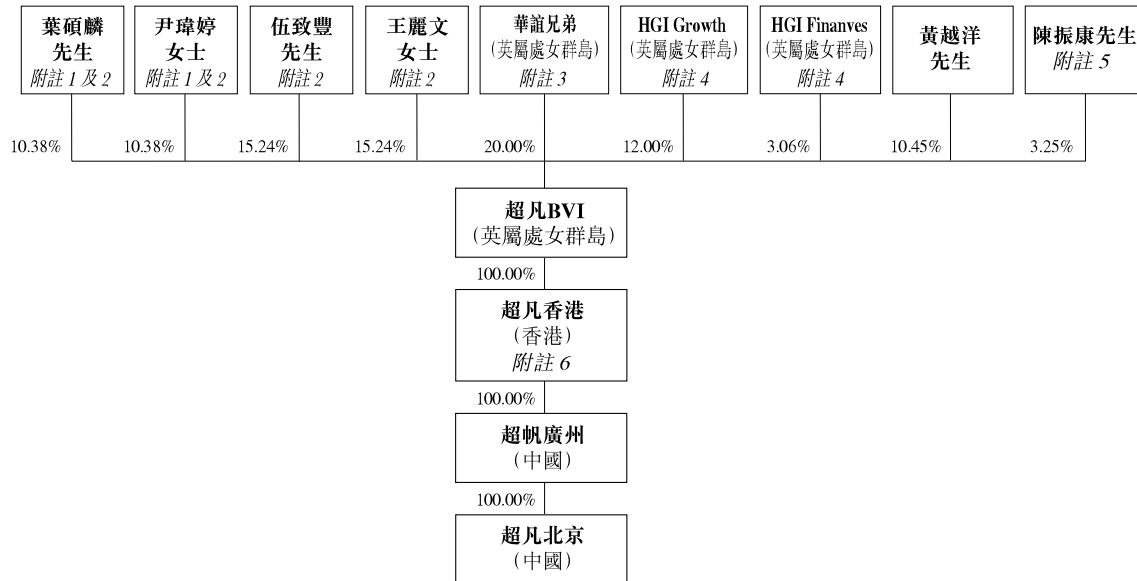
葉碩麟
先生
附註 1 及 2

尹瑋婷
女士
附註 1 及 2

伍致豐
先生
附註 2

王麗文
女士
附註 2

華誼兄弟
（英屬處女群島）
附註 3

HGI Growth
（英屬處女群島）
附註 4

HGI Finanves
（英屬處女群島）
附註 4

黃越洋
先生

陳振康先生
附註 5

10.38%

10.38%

15.24%

15.24%

20.00%

12.00%

3.06%

10.45%

3.25%

超凡BVI
（英屬處女群島）

100.00%

超凡香港
（香港）
附註 6

100.00%

超帆廣州
（中國）

100.00%

超凡北京
（中國）